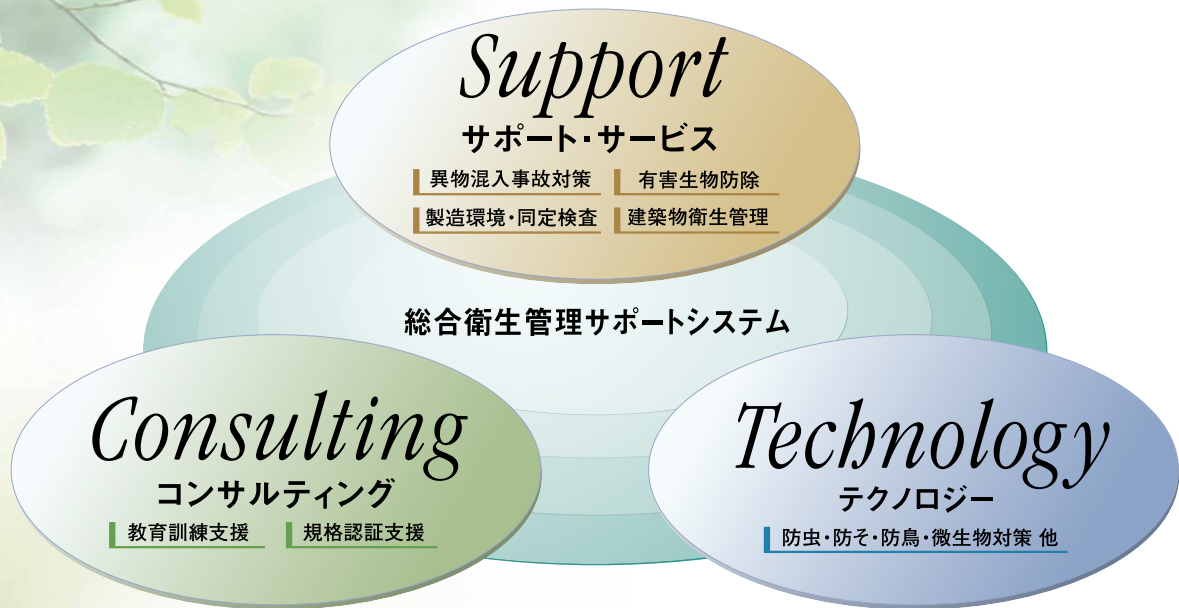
Support
サポート・サービス
異物混入事故対策
有害生物防除
製造環境・同定検査
建築物衛生管理

総合衛生管理サポートシステム

Consulting
コンサルティング
教育訓練支援
規格認証支援

Technology
テクノロジー
防虫・防そ・防鳥・微生物対策 他